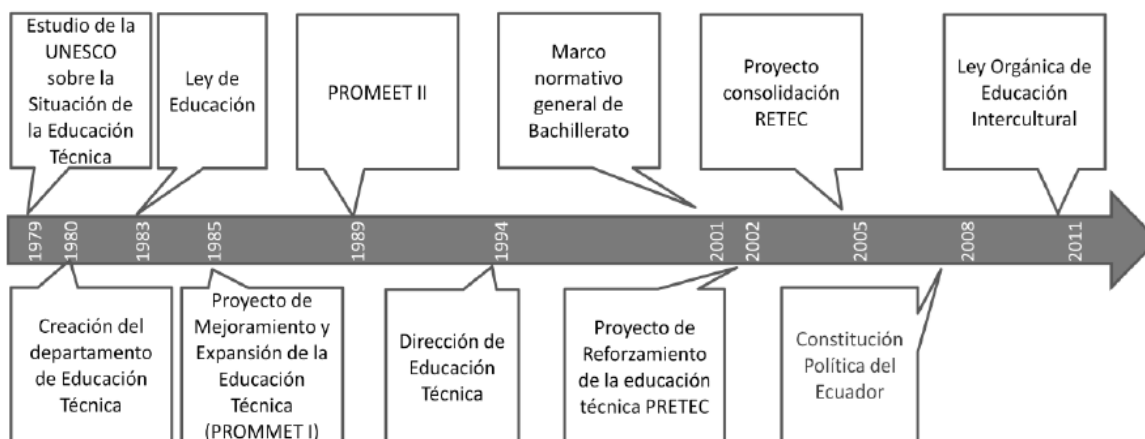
Estudio de la UNESCO sobre la Situación de la Educación Técnica

Ley de Educación

PROMEET II

Marco normativo general de Bachillerato

Proyecto consolidación RETEC

Ley Orgánica de Educación Intercultural

1979
1980
1983
1985
1989
1994
2001
2002
2005
2008
2011

Creación del departamento de Educación Técnica

Proyecto de Mejoramiento y Expansión de la Educación Técnica (PROMMET I)

Dirección de Educación Técnica

Proyecto de Reforzamiento de la educación técnica PRETEC

Constitución Política del Ecuador